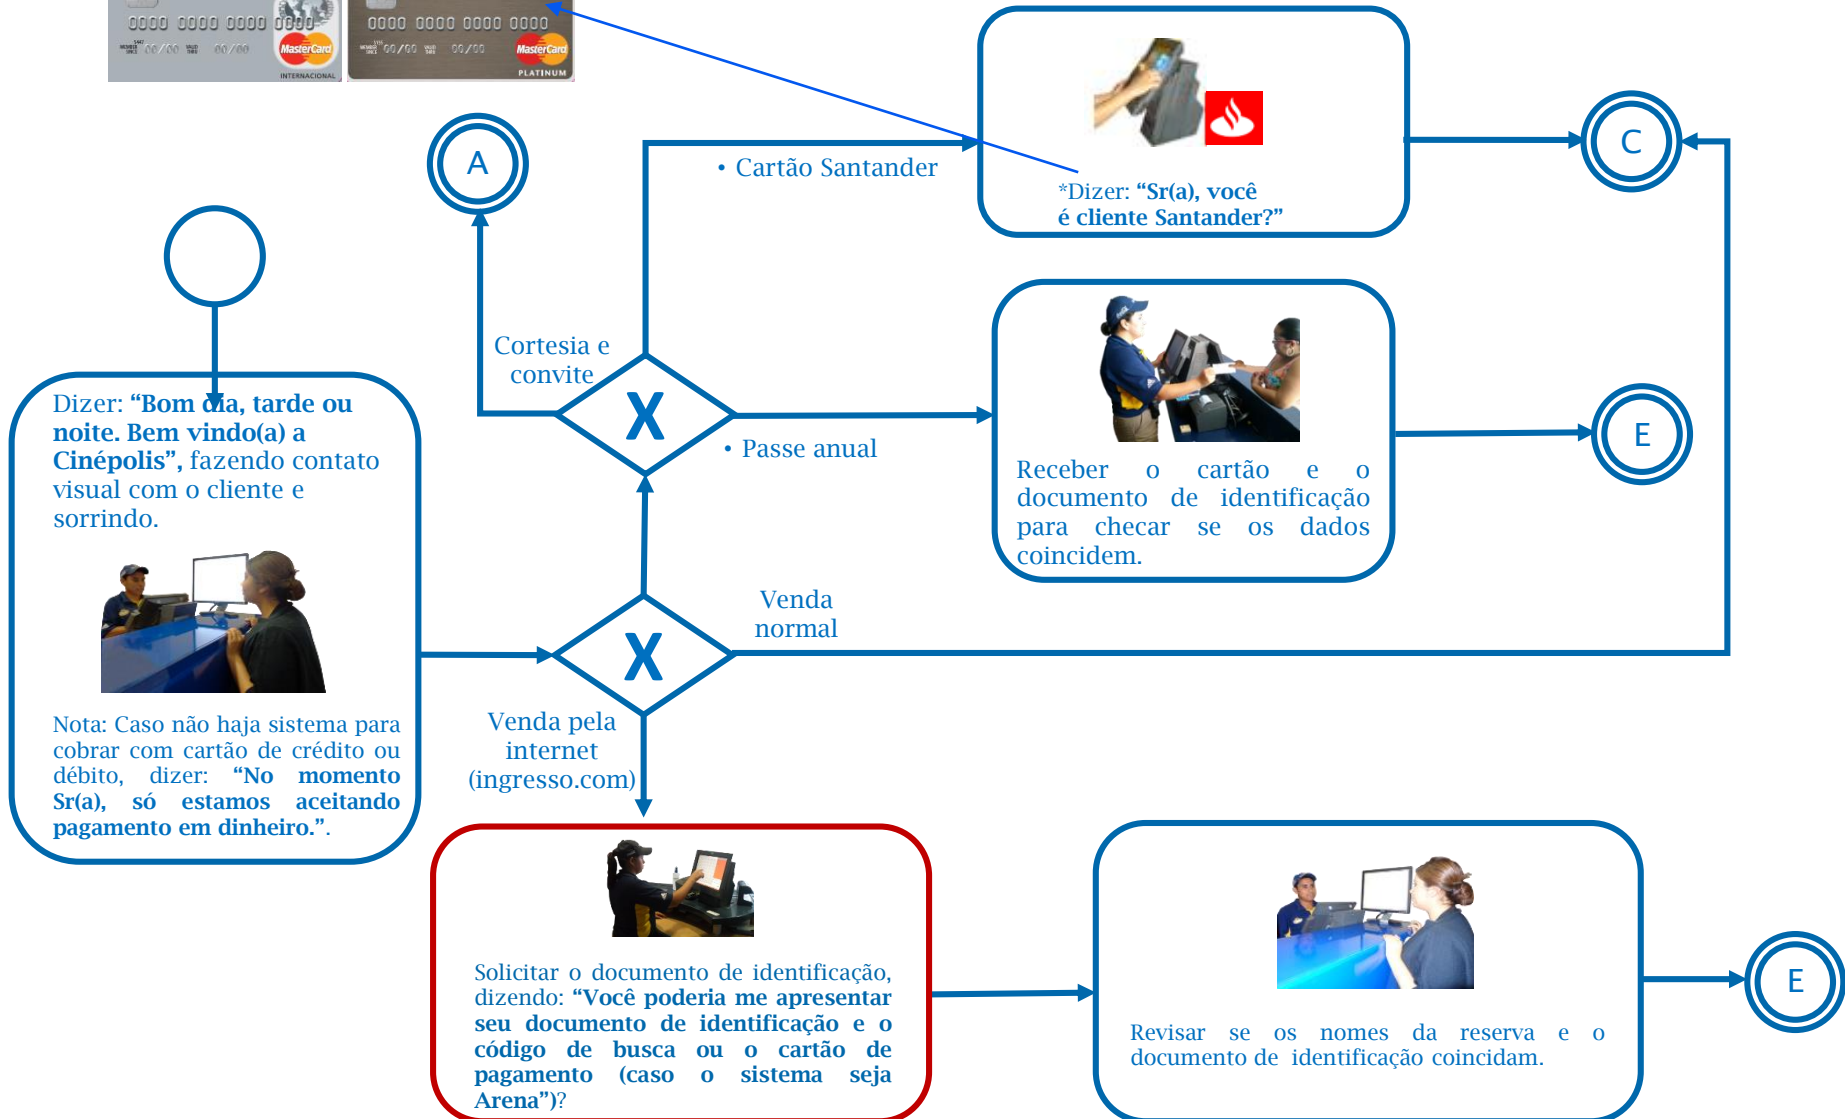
0000 0000 0000 0000
00/00 00/00
MasterCard
INTERNACIONAL
0000 0000 0000 0000
00/00 00/00
MasterCard
PLATINUM

A

• Cartão Santander

*Dizer: **"Sr(a), você é cliente Santander?"**

C

Cortesia e convite

X

• Passe anual

Receber o cartão e o documento de identificação para checar se os dados coincidem.

E

Dizer: **"Bom dia, tarde ou noite. Bem vindo(a) a Cinépolis",** fazendo contato visual com o cliente e sorrindo.

Nota: Caso não haja sistema para cobrar com cartão de crédito ou débito, dizer: **"No momento Sr(a), só estamos aceitando pagamento em dinheiro.".**

X

Venda normal

Venda pela internet (ingresso.com)

Solicitar o documento de identificação, dizendo: **"Você poderia me apresentar seu documento de identificação e o código de busca ou o cartão de pagamento (caso o sistema seja Arena")?**

Revisar se os nomes da reserva e o documento de identificação coincidam.

E